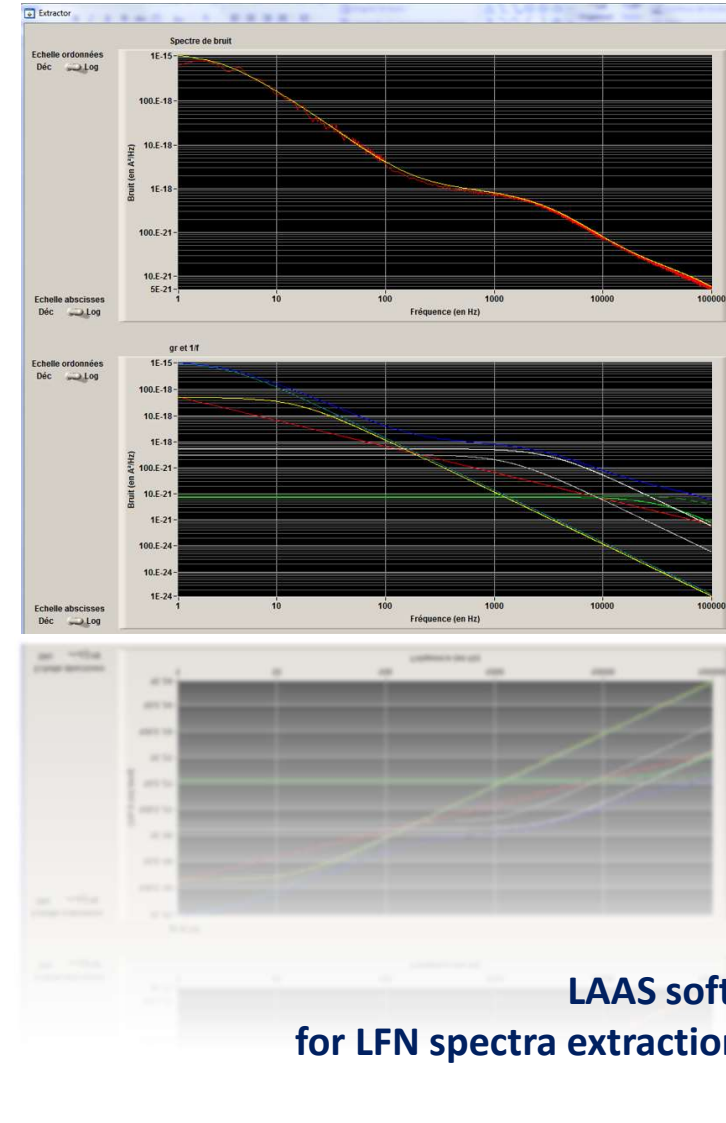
Extractor

Spectre de bruit

Echelle ordonnées
Déc Log

1E-15
100.E-18
10.E-18
1E-18
100.E-21
10.E-21
5E-21

Bruit (en A²/Hz)

Echelle abscisses
Déc Log

1
10
100
1000
10000
100000
Fréquence (en Hz)

gr et 1/f

Echelle ordonnées
Déc Log

1E-15
100.E-18
10.E-18
1E-18
100.E-21
10.E-21
1E-21
100.E-24
10.E-24
1E-24

Bruit (en A²/Hz)

Echelle abscisses
Déc Log

1
10
100
1000
10000
100000
Fréquence (en Hz)

LAAS soft
for LFN spectra extractio